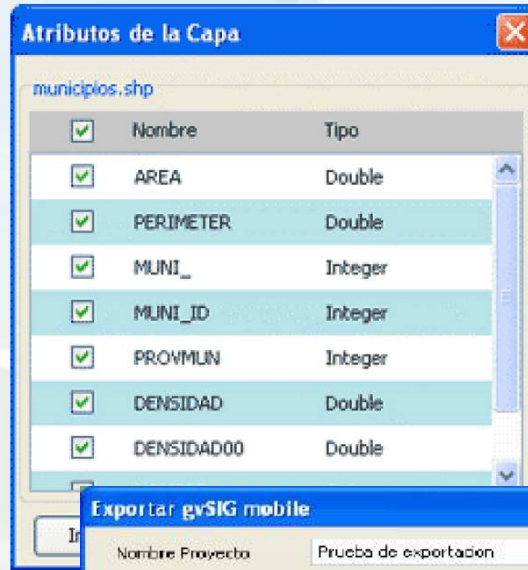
Atributos de la Capa

municipios.shp

| | Nombre | Tipo |
|---|---|---|
| ☑ | AREA | Double |
| ☑ | PERIMETER | Double |
| ☑ | MUNI_ | Integer |
| ☑ | MUNI_ID | Integer |
| ☑ | PROVMUN | Integer |
| ☑ | DENSIDAD | Double |
| ☑ | DENSIDAD00 | Double |

In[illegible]

Exportar gvSIG mobile

Nombre Proyecto Prueba de exportacion